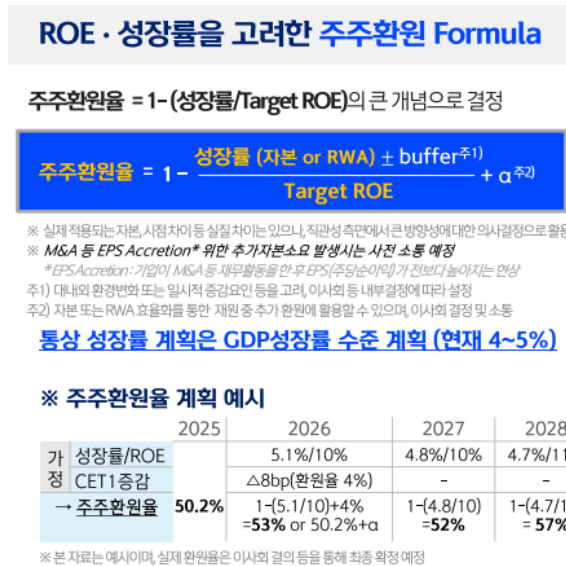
ROE · 성장률을 고려한 주주환원 Formula

주주환원율 = 1 - (성장률/Target ROE)의 큰 개념으로 결정

$주주환원율 = 1 - \frac{성장률\ (자본\ or\ RWA) \pm buffer^{주1)}}{Target\ ROE} + \alpha^{주2)}$

※ 실제 적용되는 자본, 시점 차이 등 실질 차이는 있으나, 직관성 측면에서 큰 방향성에 대한 의사결정으로 활용
※ M&A 등 EPS Accretion* 위한 추가자본소요 발생시는 사전 소통 예정
*EPS Accretion : 기업이 M&A 등 재무활동을 한 후 EPS(주당순이익)가 전보다 높아지는 현상
주1) 대내외 환경변화 또는 일시적 증감요인 등을 고려, 이사회 등 내부결정에 따라 설정
주2) 자본 또는 RWA 효율화를 통한 재원 중 추가 환원에 활용할 수 있으며, 이사회 결정 및 소통

통상 성장률 계획은 GDP성장률 수준 계획 (현재 4~5%)

※ 주주환원율 계획 예시

| | | 2025 | 2026 | 2027 | 2028 |
|---|---|---|---|---|---|
| 가정 | 성장률/ROE | | 5.1%/10% | 4.8%/10% | 4.7%/1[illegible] |
| | CET1 증감 | | △8bp(환원율 4%) | - | - |
| → 주주환원율 | | 50.2% | 1-(5.1/10)+4% =53% or 50.2%+α | 1-(4.8/10) =52% | 1-(4.7/1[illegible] = 57% |

※ 본 자료는 예시이며, 실제 환원율은 이사회 결의 등을 통해 최종 확정 예정